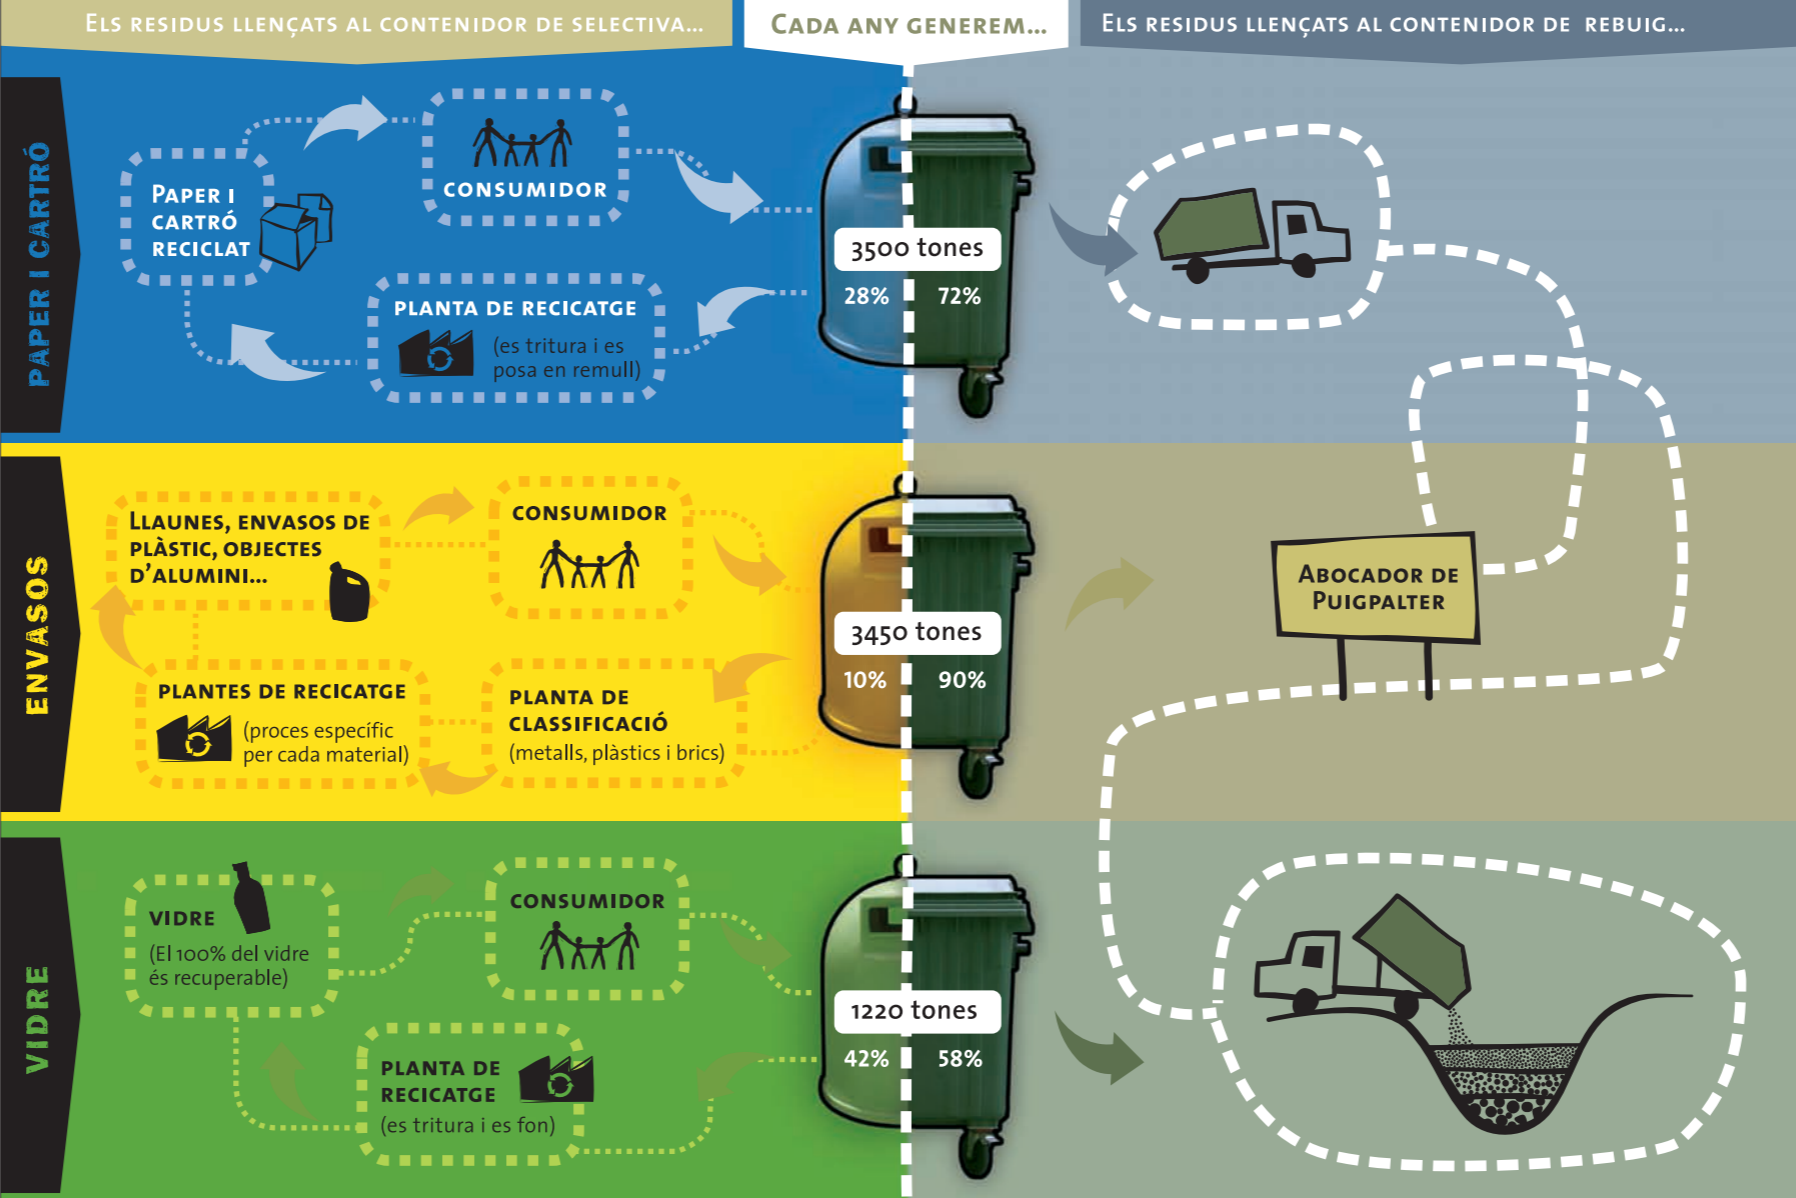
Els residus llençats al contenidor de selectiva...

Cada any generem...

Els residus llençats al contenidor de rebuig...

PAPER I CARTRÓ

Paper i cartró reciclat

CONSUMIDOR

PLANTA DE RECICATGE
(es tritura i es posa en remull)

3500 tones
28% 72%

ENVASOS

Llaunes, envasos de plàstic, objectes d'alumini...

CONSUMIDOR

PLANTES DE RECICATGE
(proces específic per cada material)

PLANTA DE CLASSIFICACIÓ
(metalls, plàstics i brics)

3450 tones
10% 90%

Abocador de Puigpalter

VIDRE

VIDRE
(El 100% del vidre és recuperable)

CONSUMIDOR

PLANTA DE RECICATGE
(es tritura i es fon)

1220 tones
42% 58%